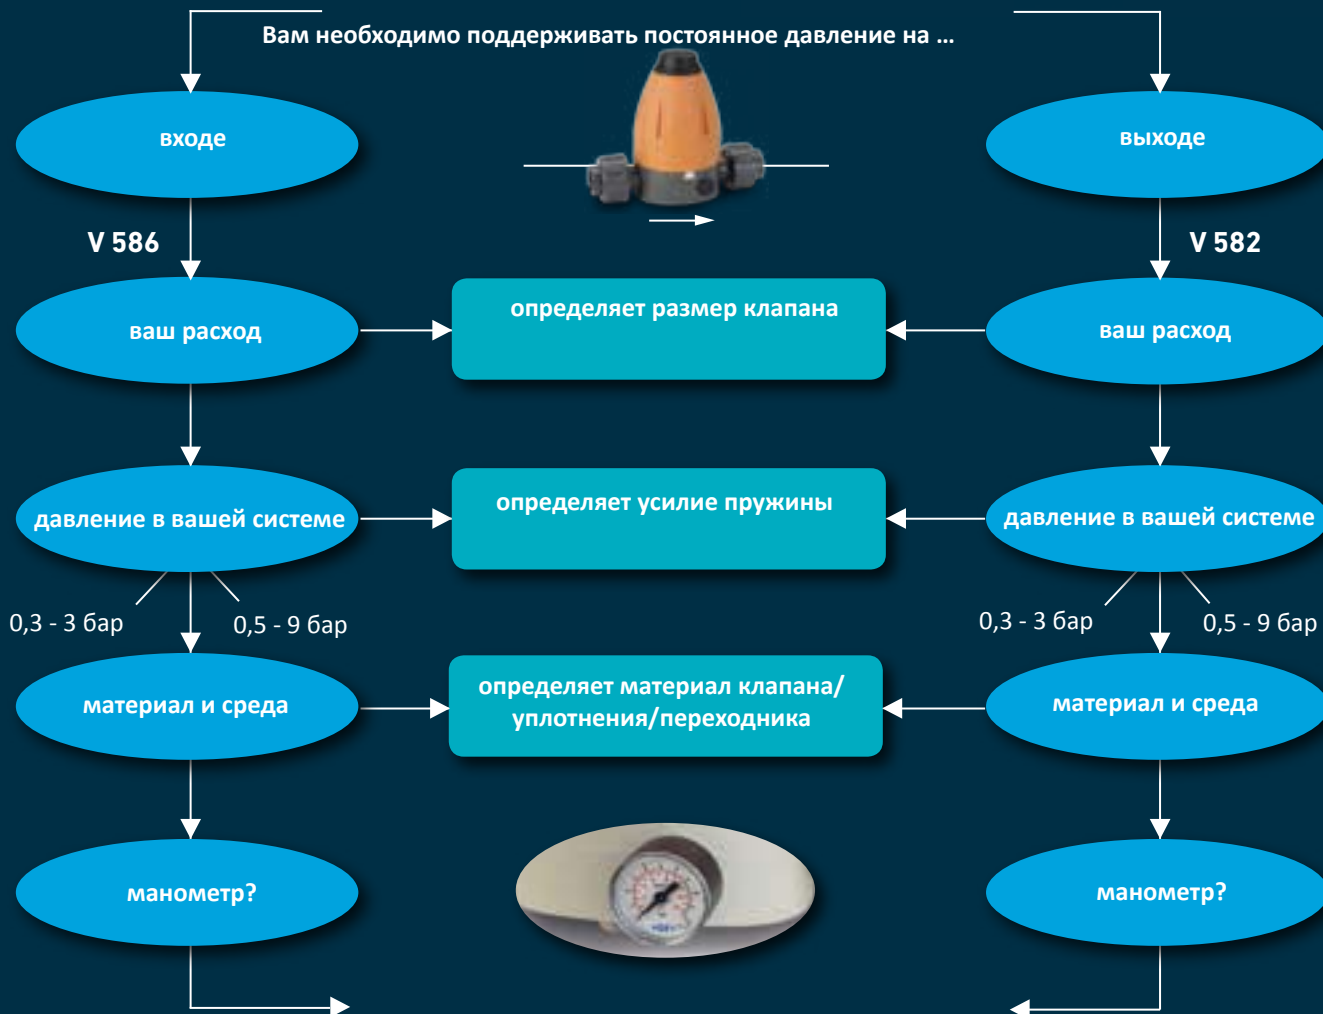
Вам необходимо поддерживать постоянное давление на ...

входе

выходе

V 586

V 582

ваш расход

определяет размер клапана

ваш расход

давление в вашей системе

определяет усилие пружины

давление в вашей системе

0,3 - 3 бар

0,5 - 9 бар

0,3 - 3 бар

0,5 - 9 бар

материал и среда

определяет материал клапана/ уплотнения/переходника

материал и среда

манометр?

манометр?